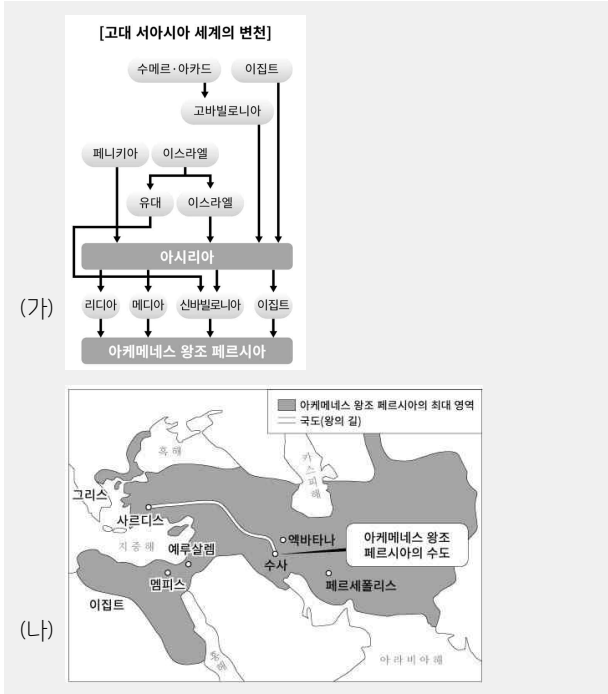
(가)

[고대 서아시아 세계의 변천]

수메르·아카드

이집트

고바빌로니아

페니키아

이스라엘

유대

이스라엘

아시리아

리디아

메디아

신바빌로니아

이집트

아케메네스 왕조 페르시아

(나)

아케메네스 왕조 페르시아의 최대 영역

국도(왕의 길)

흑해

카스피해

그리스

사르디스

지중해

예루살렘

멤피스

이집트

엑바타나

수사

아케메네스 왕조 페르시아의 수도

페르세폴리스

홍해

아라비아해